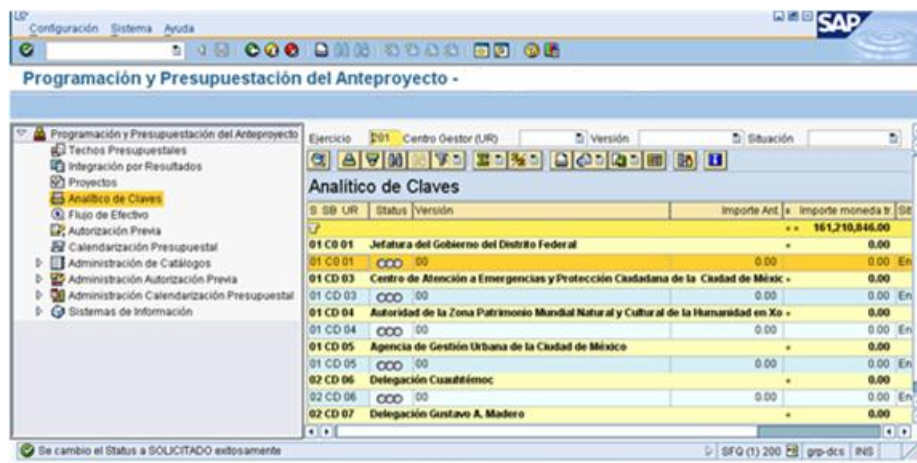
Configuración Sistema Ayuda

SAP

Programación y Presupuestación del Anteproyecto -

Programación y Presupuestación del Anteproyecto
Techos Presupuestales
Integración por Resultados
Proyectos
Analítico de Claves
Flujo de Efectivo
Autorización Previa
Calendarización Presupuestal
Administración de Catálogos
Administración Autorización Previa
Administración Calendarización Presupuestal
Sistemas de Información

Ejercicio 201 Centro Gestor (UR) Versión Situación

Analítico de Claves

| S SB UR | Status | Versión | Importe Ant. | Importe moneda tr. | Sit |
|---|---|---|---|---|---|
| | | | | 161,210,846.00 | |
| 01 C0 01 | | Jefatura del Gobierno del Distrito Federal | | 0.00 | |
| 01 C0 01 | | 00 | 0.00 | 0.00 | En |
| 01 CD 03 | | Centro de Atención a Emergencias y Protección Ciudadana de la Ciudad de Méxic | | 0.00 | |
| 01 CD 03 | | 00 | 0.00 | 0.00 | En |
| 01 CD 04 | | Autoridad de la Zona Patrimonio Mundial Natural y Cultural de la Humanidad en Xo | | 0.00 | |
| 01 CD 04 | | 00 | 0.00 | 0.00 | En |
| 01 CD 05 | | Agencia de Gestión Urbana de la Ciudad de México | | 0.00 | |
| 01 CD 05 | | 00 | 0.00 | 0.00 | En |
| 02 CD 06 | | Delegación Cuauhtémoc | | 0.00 | |
| 02 CD 06 | | 00 | 0.00 | 0.00 | En |
| 02 CD 07 | | Delegación Gustavo A. Madero | | 0.00 | |

Se cambio el Status a SOLICITADO exitosamente

SFQ (1) 200 grp-dcs INS